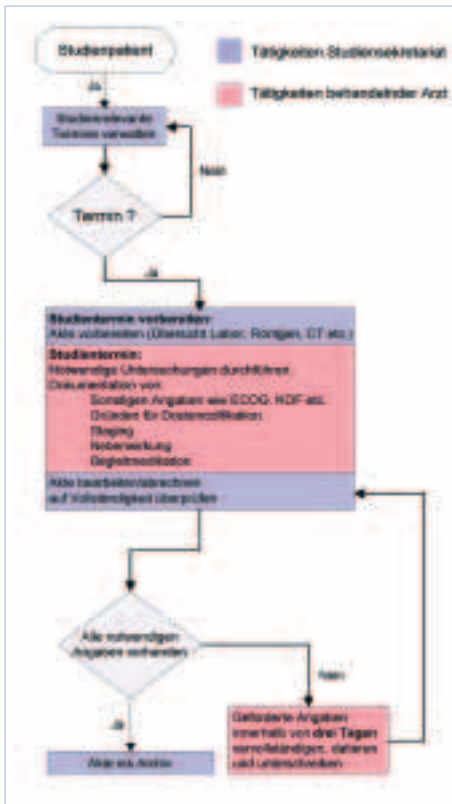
Studienpatient

Tätigkeiten Studiensekretariat

Tätigkeiten behandelnder Arzt

Ja

Studienrelevante Termine verwalten

Nein

Termin ?

Ja

Studientermin vorbereiten:
Akte vorbereiten (Übersicht Labor, Röntgen, CT etc.)

Studientermin:
Notwendige Untersuchungen durchführen
Dokumentation von:
Sonstigen Angaben wie ECOG, KOF etc.
Gründen für Dosismodifikation
Staging
Nebenwirkung
Begleitmedikation

Akte bearbeiten/abrechnen
auf Vollständigkeit überprüfen

Alle notwendigen Angaben vorhanden

Nein

Ja

Geforderte Angaben innerhalb von drei Tagen vervollständigen, datieren und unterschreiben

Akte ins Archiv